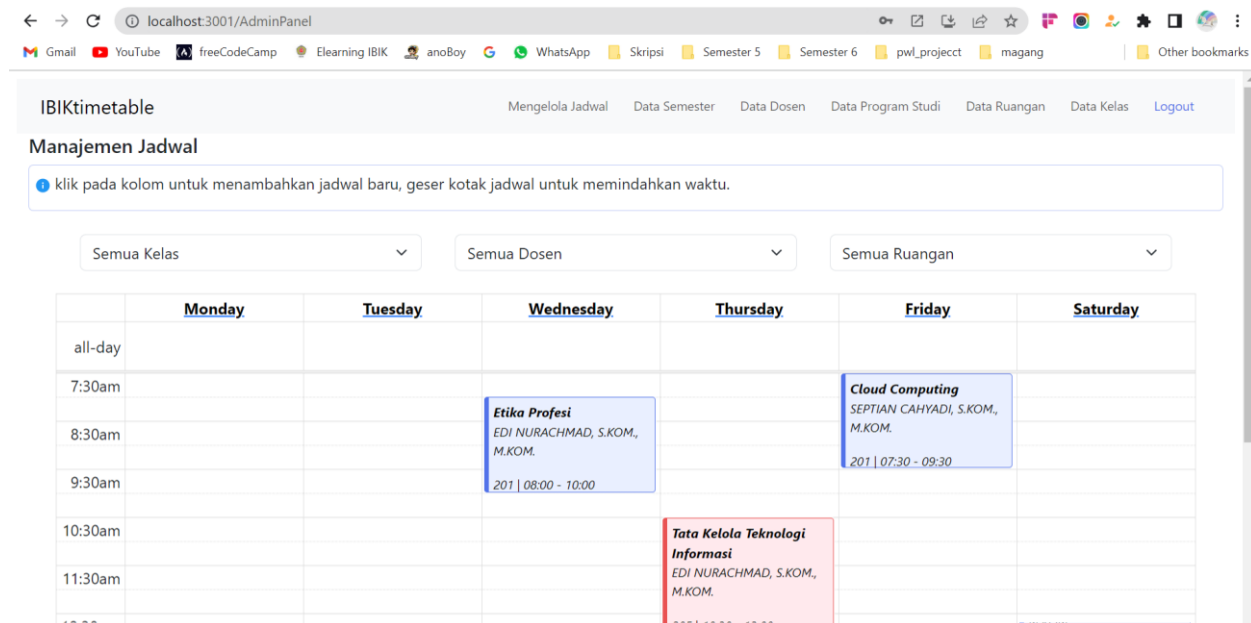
localhost:3001/AdminPanel

Gmail YouTube freeCodeCamp Elearning IBIK anoBoy WhatsApp Skripsi Semester 5 Semester 6 pwl_projecct magang Other bookmarks

IBIKtimetable

Mengelola Jadwal Data Semester Data Dosen Data Program Studi Data Ruangan Data Kelas Logout

Manajemen Jadwal

klik pada kolom untuk menambahkan jadwal baru, geser kotak jadwal untuk memindahkan waktu.

Semua Kelas

Semua Dosen

Semua Ruangan

| | Monday | Tuesday | Wednesday | Thursday | Friday | Saturday |
|---|---|---|---|---|---|---|
| all-day | | | | | | |
| 7:30am | | | | | Cloud Computing SEPTIAN CAHYADI, S.KOM., M.KOM. 201 \| 07:30 - 09:30 | |
| 8:30am | | | Etika Profesi EDI NURACHMAD, S.KOM., M.KOM. 201 \| 08:00 - 10:00 | | | |
| 9:30am | | | | | | |
| 10:30am | | | | Tata Kelola Teknologi Informasi EDI NURACHMAD, S.KOM., M.KOM. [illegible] | | |
| 11:30am | | | | | | |